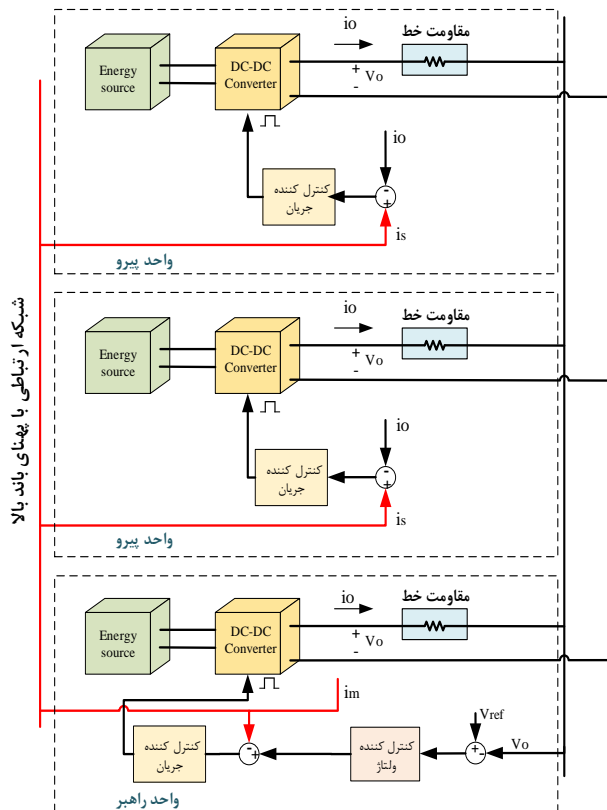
شبکه ارتباطی با پهنای باند بالا

Energy source
DC-DC Converter
io
مقاومت خط
+ Vo -
io
کنترل کننده جریان
-
+
is
واحد پیرو

Energy source
DC-DC Converter
io
مقاومت خط
+ Vo -
io
کنترل کننده جریان
-
+
is
واحد پیرو

Energy source
DC-DC Converter
io
مقاومت خط
+ Vo -
im
Vref
کنترل کننده جریان
-
+
کنترل کننده ولتاژ
+
-
Vo
واحد راهبر